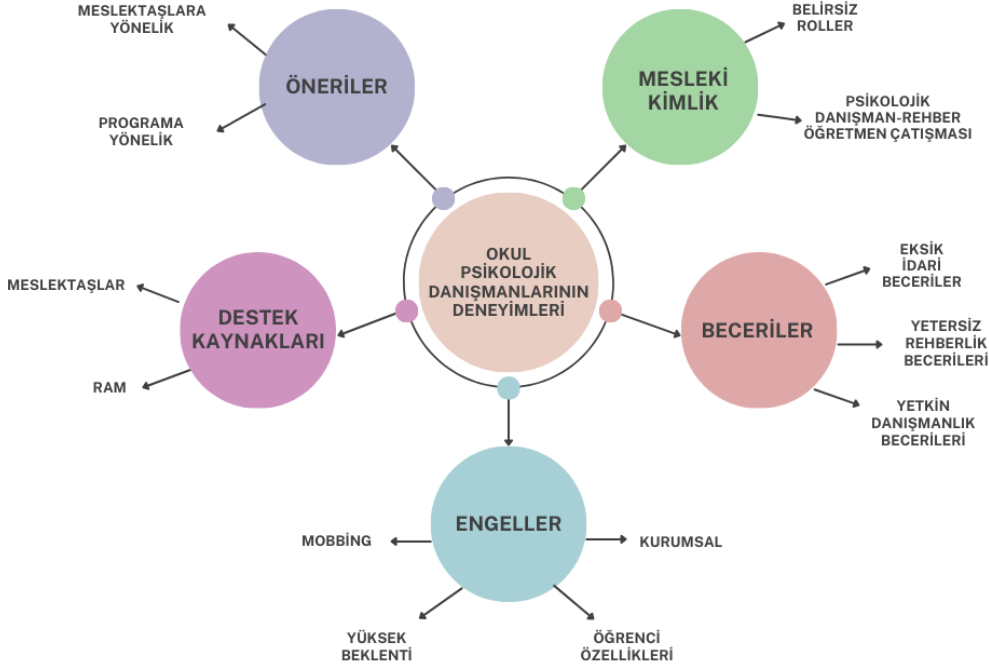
OKUL PSİKOLOJİK DANIŞMANLARININ DENEYİMLERİ

ÖNERİLER

MESLEKTAŞLARA YÖNELİK

PROGRAMA YÖNELİK

MESLEKİ KİMLİK

BELİRSİZ ROLLER

PSİKOLOJİK DANIŞMAN-REHBER ÖĞRETMEN ÇATIŞMASI

DESTEK KAYNAKLARI

MESLEKTAŞLAR

RAM

BECERİLER

EKSİK İDARİ BECERİLER

YETERSİZ REHBERLİK BECERİLERİ

YETKİN DANIŞMANLIK BECERİLERİ

ENGELLER

MOBBİNG

KURUMSAL

YÜKSEK BEKLENTİ

ÖĞRENCİ ÖZELLİKLERİ